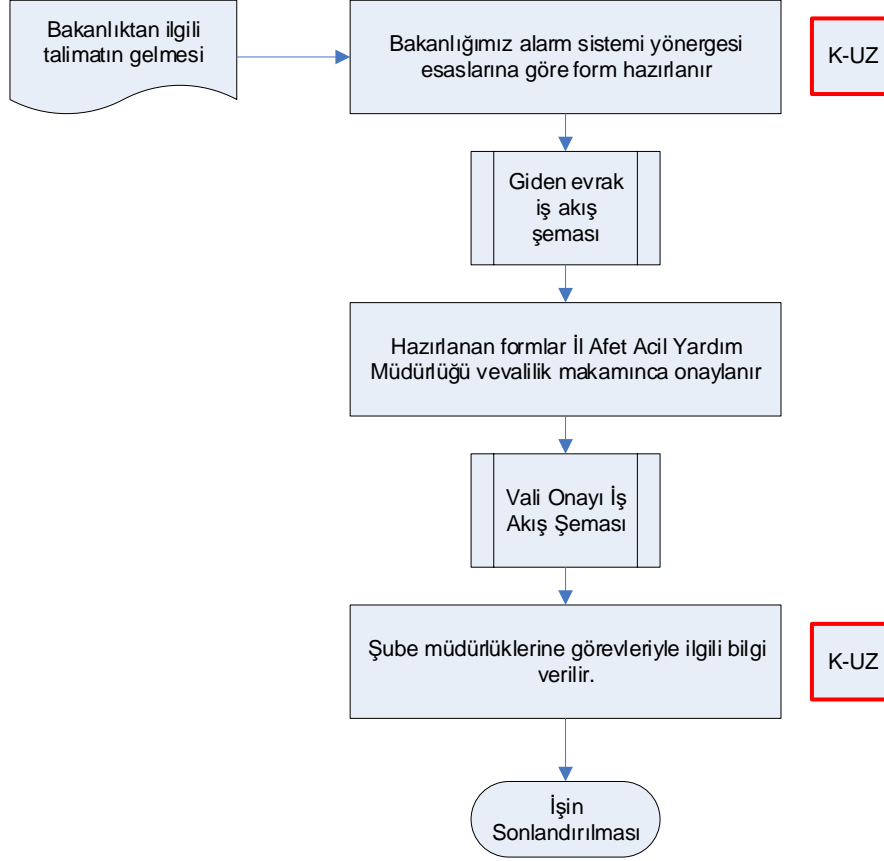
Bakanlıktan ilgili talimatın gelmesi

Bakanlığımız alarm sistemi yönergesi esaslarına göre form hazırlanır

K-UZ

Giden evrak iş akış şeması

Hazırlanan formlar İl Afet Acil Yardım Müdürlüğü vevalilik makamınca onaylanır

Vali Onayı İş Akış Şeması

Şube müdürlüklerine görevleriyle ilgili bilgi verilir.

K-UZ

İşin Sonlandırılması